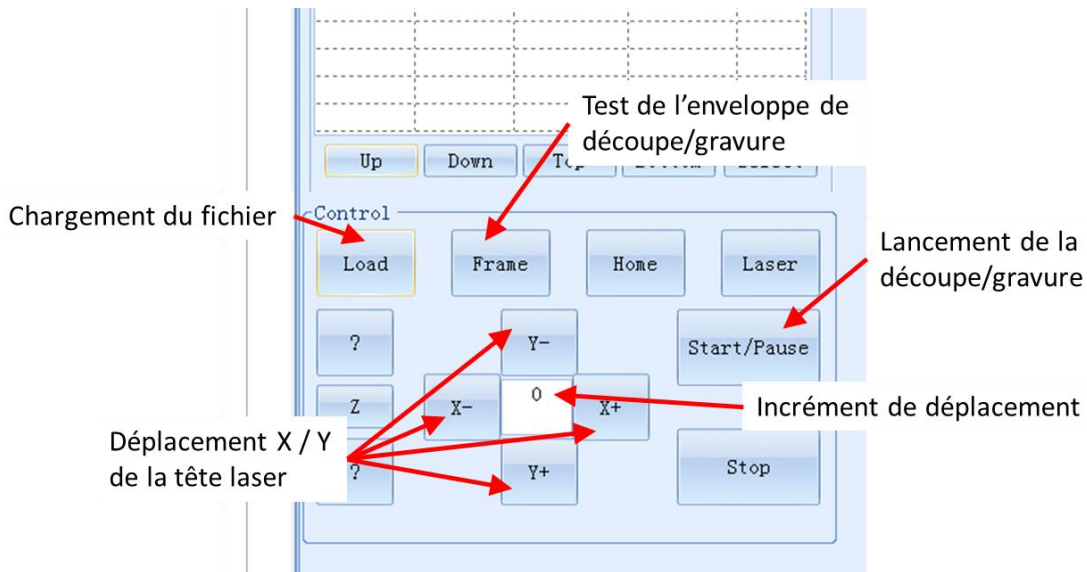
Test de l’enveloppe de découpe/gravure

Up
Down
Top
Bottom
Select

Chargement du fichier

Control

Load
Frame
Home
Laser

Lancement de la découpe/gravure

?
Y-
Start/Pause
Z
X-
0
X+

Incrément de déplacement

Déplacement X / Y de la tête laser

?
Y+
Stop